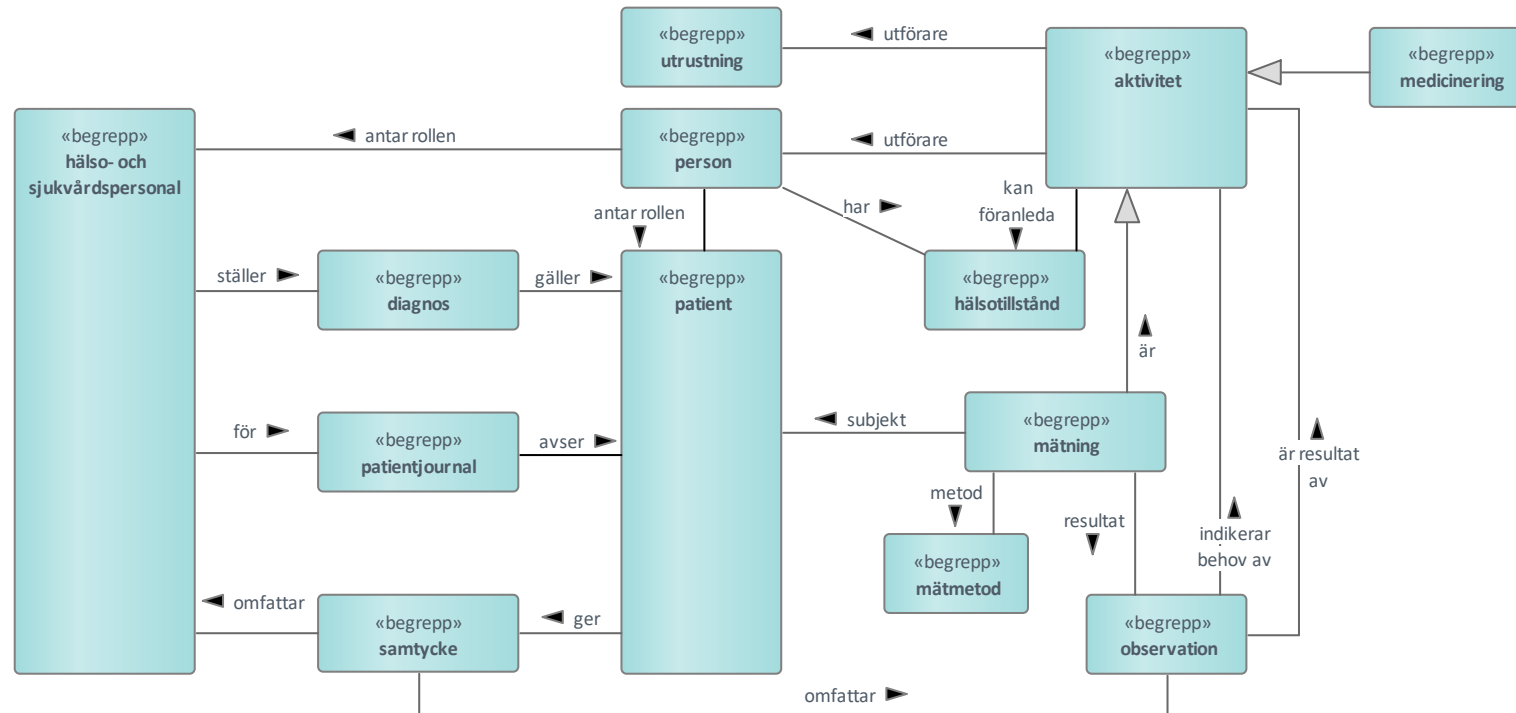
«begrepp»
utrustning

◄ utförare

«begrepp»
aktivitet

«begrepp»
medicinering

«begrepp»
hälso- och sjukvårdspersonal

◄ antar rollen

«begrepp»
person

◄ utförare

antar rollen ▼

har ►

kan föranleda ▼

ställer ►

«begrepp»
diagnos

gäller ►

«begrepp»
patient

«begrepp»
hälsotillstånd

▲ är

för ►

«begrepp»
patientjournal

avser ►

◄ subjekt

«begrepp»
mätning

▲ är resultat av

metod ▼

«begrepp»
mätmetod

resultat ▼

▲ indikerar behov av

◄ omfattar

«begrepp»
samtycke

◄ ger

«begrepp»
observation

omfattar ►